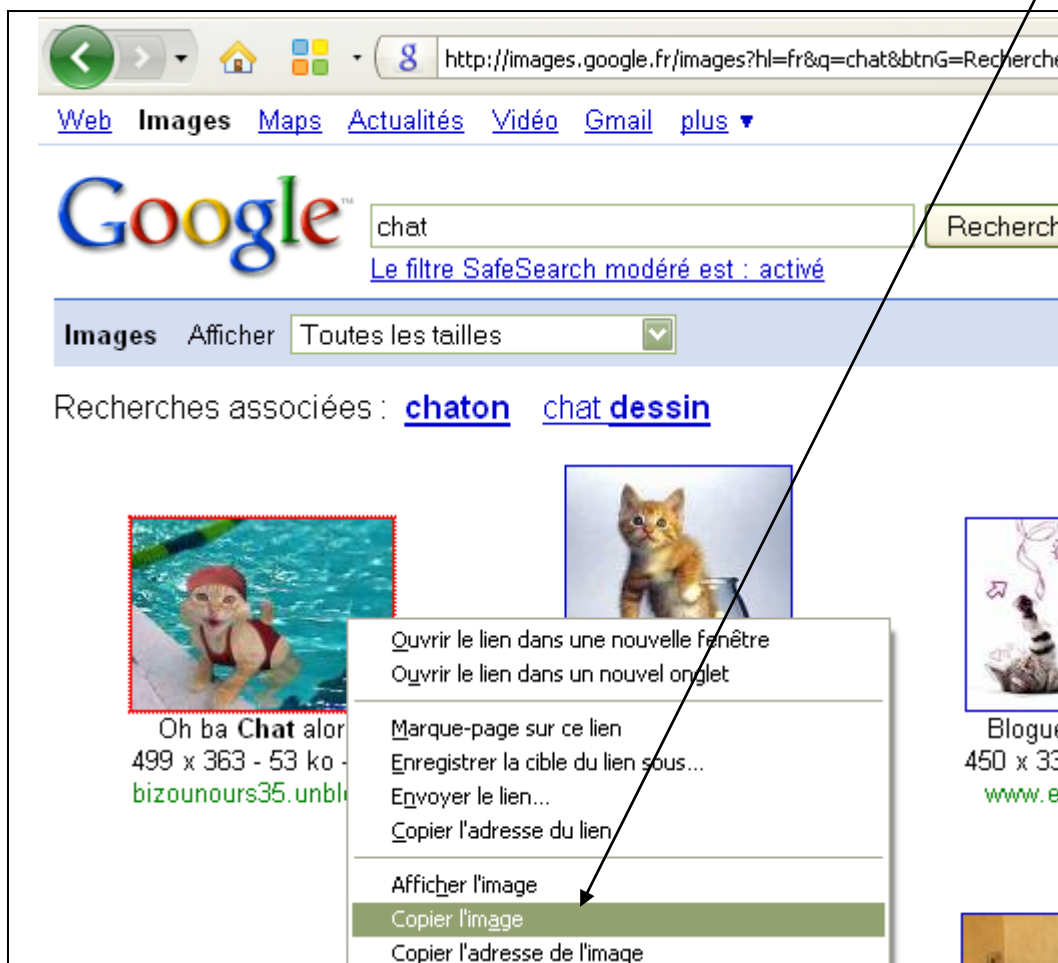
http://images.google.fr/images?hl=fr&q=chat&btnG=Recherche

Web Images Maps Actualités Vidéo Gmail plus ▾

Google

chat

Recherch

Le filtre SafeSearch modéré est : activé

Images Afficher Toutes les tailles

Recherches associées : chaton chat dessin

Oh ba Chat alor
499 x 363 - 53 ko -
bizounours35.unbl

Ouvrir le lien dans une nouvelle fenêtre
Ouvrir le lien dans un nouvel onglet

Marque-page sur ce lien
Enregistrer la cible du lien sous...
Envoyer le lien...
Copier l'adresse du lien

Afficher l'image
Copier l'image
Copier l'adresse de l'image

Blogue
450 x 33
www.e